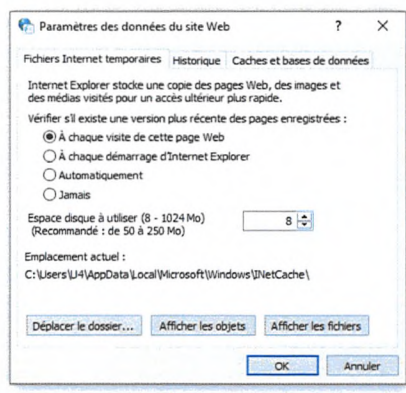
Paramètres des données du site Web ? X

Fichiers Internet temporaires | Historique | Caches et bases de données

Internet Explorer stocke une copie des pages Web, des images et des médias visités pour un accès ultérieur plus rapide.

Vérifier s'il existe une version plus récente des pages enregistrées :

À chaque visite de cette page Web

À chaque démarrage d'Internet Explorer

Automatiquement

Jamais

Espace disque à utiliser (8 - 1024 Mo)
(Recommandé : de 50 à 250 Mo)

8

Emplacement actuel :

C:\Users\J4\AppData\Local\Microsoft\Windows\INetCache\

Déplacer le dossier... | Afficher les objets | Afficher les fichiers

OK | Annuler